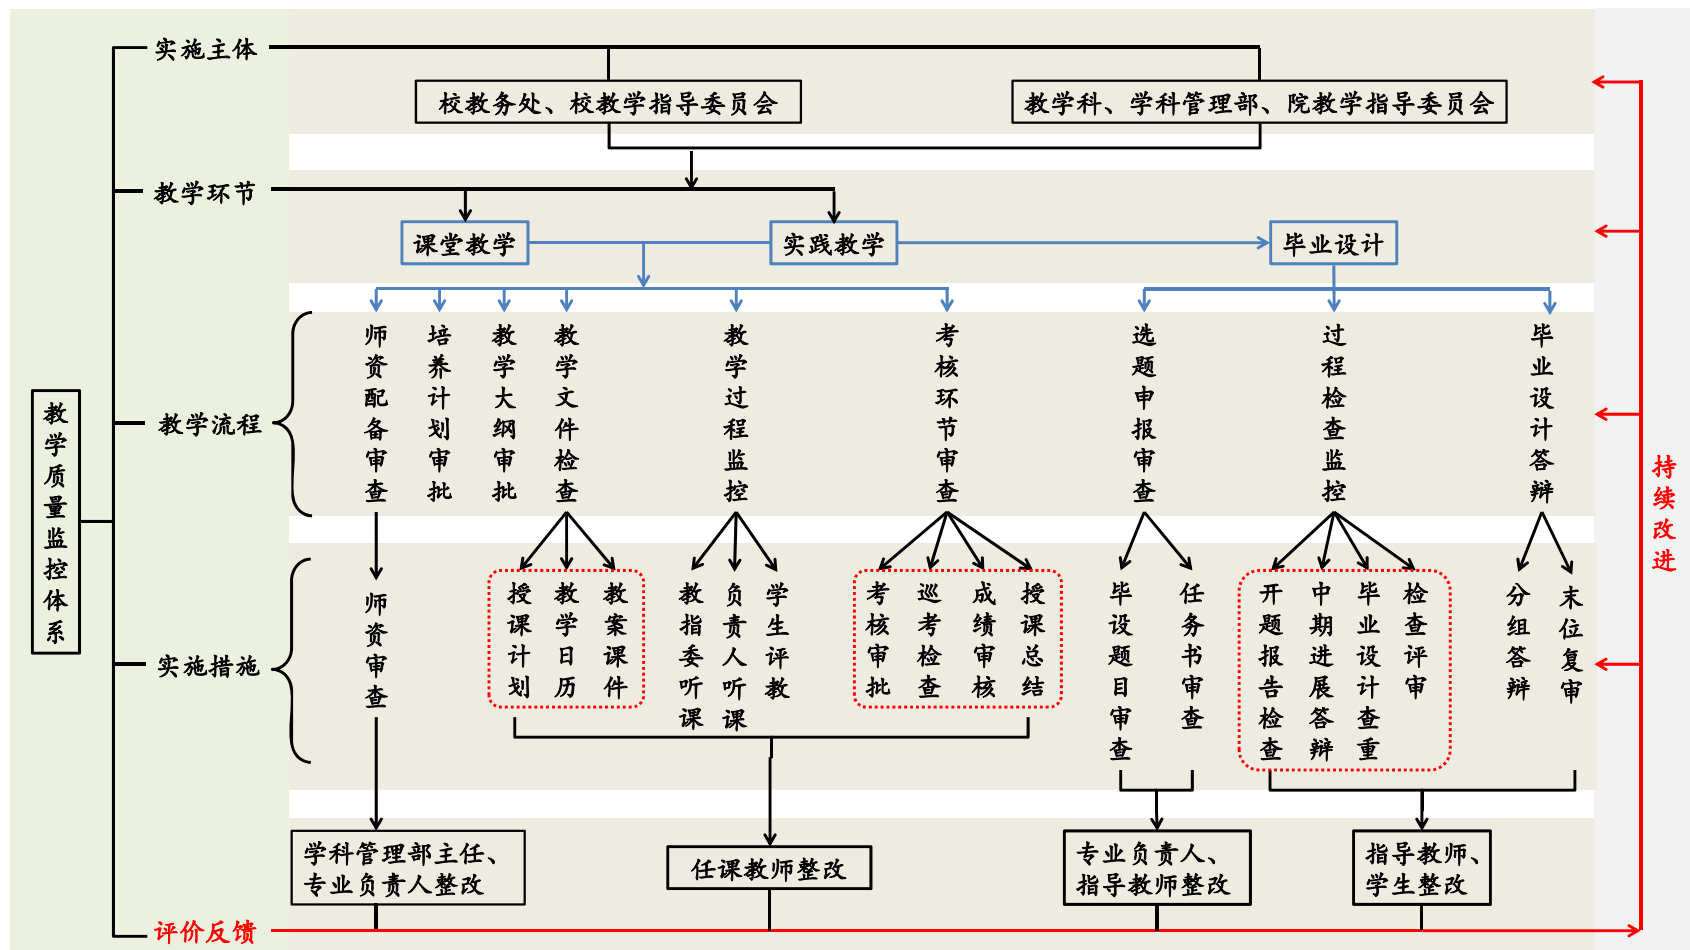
教学质量监控体系

实施主体

校教务处、校教学指导委员会

教学科、学科管理部、院教学指导委员会

教学环节

课堂教学

实践教学

毕业设计

教学流程

师资配备审查

培养计划审批

教学大纲审批

教学文件检查

教学过程监控

考核环节审查

选题申报审查

过程检查监控

毕业设计答辩

实施措施

师资审查

授课计划

教学日历

教案课件

教指委听课

负责人听课

学生评教

考核审批

巡考检查

成绩审核

授课总结

毕设题目审查

任务书审查

开题报告检查

中期进展答辩

毕业设计查重

检查评审

分组答辩

末位复审

学科管理部主任、专业负责人整改

任课教师整改

专业负责人、指导教师整改

指导教师、学生整改

评价反馈

持续改进